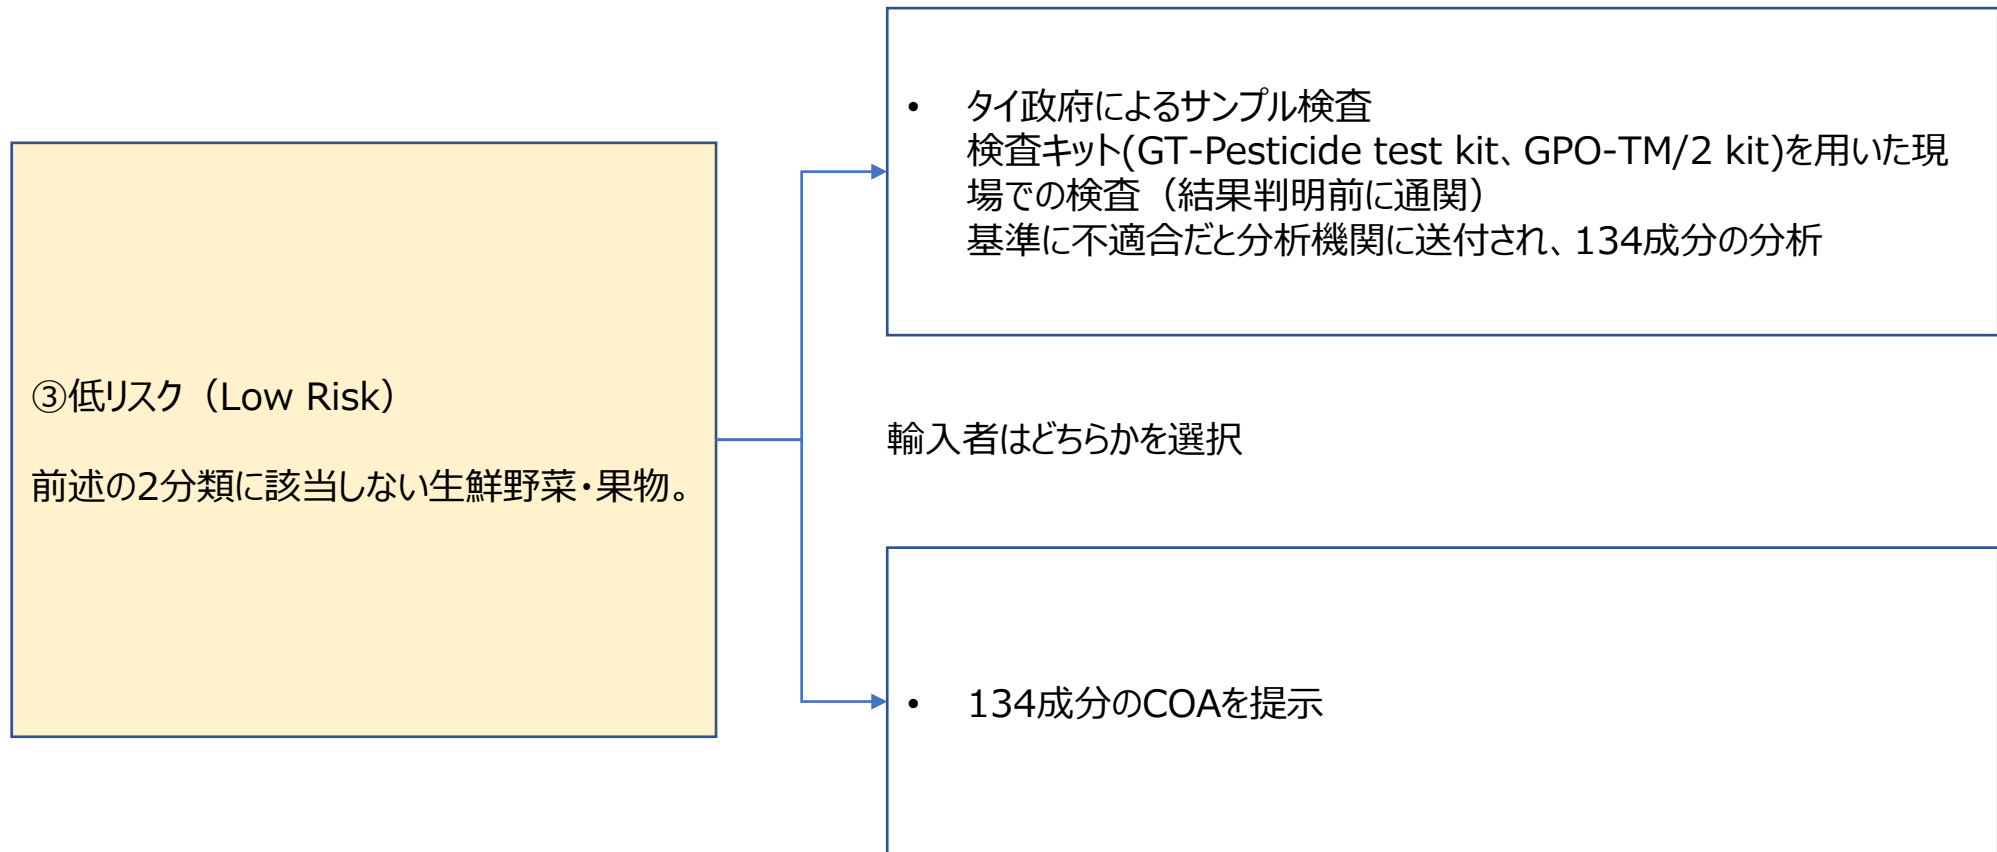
③低リスク（Low Risk）

前述の2分類に該当しない生鮮野菜・果物。

• タイ政府によるサンプル検査
検査キット(GT-Pesticide test kit、GPO-TM/2 kit)を用いた現場での検査（結果判明前に通関）
基準に不適合だと分析機関に送付され、134成分の分析

輸入者はどちらかを選択

• 134成分のCOAを提示